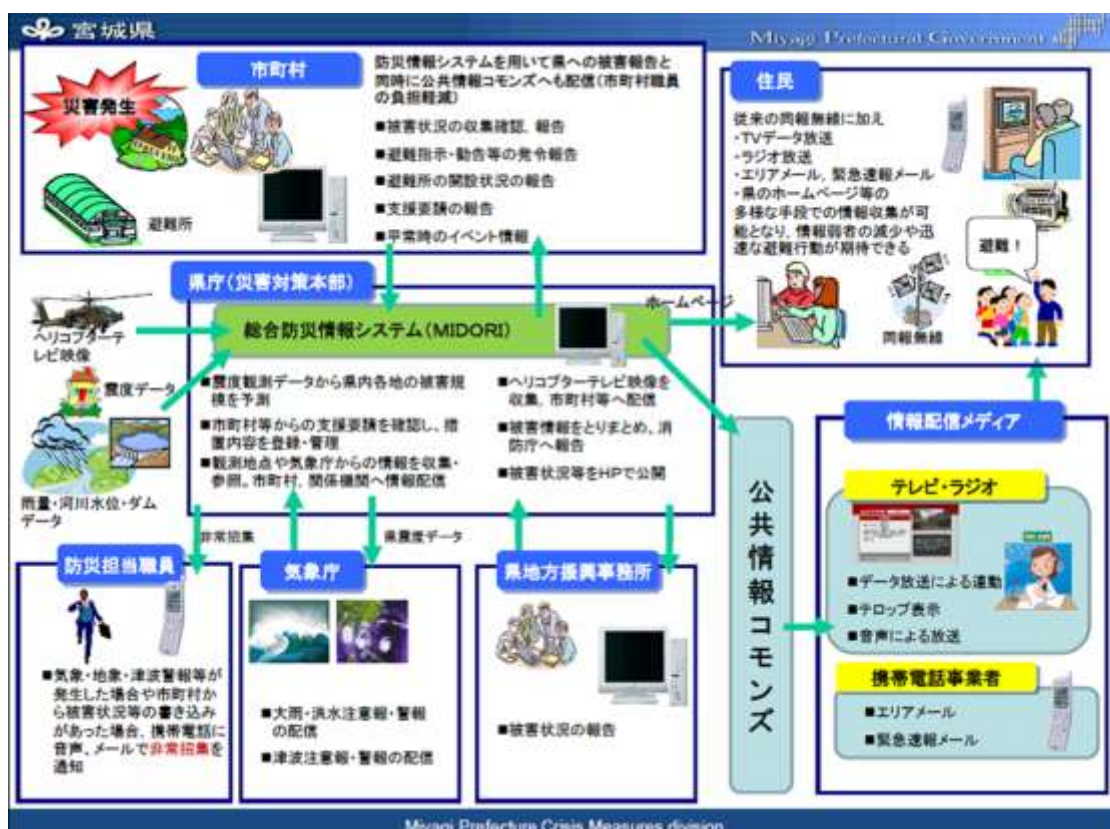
宮城県

Miyagi Prefectural Government

市町村

災害発生

避難所

防災情報システムを用いて県への被害報告と同時に公共情報コモンズへも配信（市町村職員の負担軽減）

■被害状況の収集確認、報告

■避難指示・勧告等の発令報告

■避難所の開設状況の報告

■支援要請の報告

■平常時のイベント情報

住民

従来の同報無線に加え
・TVデータ放送
・ラジオ放送
・エリアメール、緊急速報メール
・県のホームページ等の
多様な手段での情報収集が可能となり、情報弱者の減少や迅速な避難行動が期待できる

避難！

同報無線

県庁（災害対策本部）

ホームページ

ヘリコプターテレビ映像

震度データ

雨量・河川水位・ダムデータ

総合防災情報システム（MIDORI）

■震度観測データから県内各地の被害規模を予測

■市町村等からの支援要請を確認し、措置内容を登録・管理

■観測地点や気象庁からの情報を収集・参照。市町村、関係機関へ情報配信

■ヘリコプターテレビ映像を収集、市町村等へ配信

■被害情報をとりまとめ、消防庁へ報告

■被害状況等をHPで公開

公共情報コモンズ

情報配信メディア

テレビ・ラジオ

■データ放送による連動

■テロップ表示

■音声による放送

携帯電話事業者

■エリアメール

■緊急速報メール

非常招集

県震度データ

防災担当職員

■気象・地象・津波警報等が発生した場合や市町村から被害状況等の書き込みがあった場合、携帯電話に音声、メールで非常招集を通知

気象庁

■大雨・洪水注意報・警報の配信

■津波注意報・警報の配信

県地方振興事務所

■被害状況の報告

Miyagi Prefecture Crisis Measures division